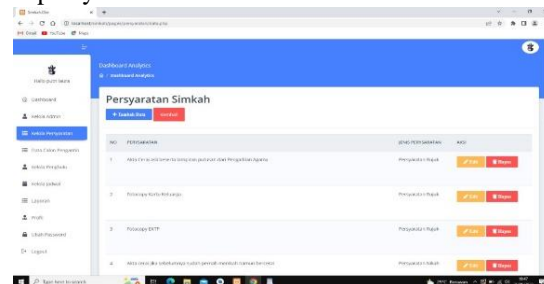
Dashboard Analytics
Dashboard Analytics

Persyaratan Simkah
+ Tambah Data
Dashboard
Kelola Admin
Kelola Persyaratan
Data Calon Pengantin
Kelola Penghulu
Kelola Jadwal
Laporan
Profil
Ubah Password
Logout

| NO | PERSYARATAN | JENIS PERSYARATAN | AKSI |
|---|---|---|---|
| 1 | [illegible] | Persyaratan Rujuk | Edit Hapus |
| 2 | Fotocopy Kartu Keluarga | Persyaratan Rujuk | Edit Hapus |
| 3 | Fotocopy EKTP | Persyaratan Rujuk | Edit Hapus |
| 4 | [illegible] | Persyaratan Nikah | Edit Hapus |

YouTube
Maps